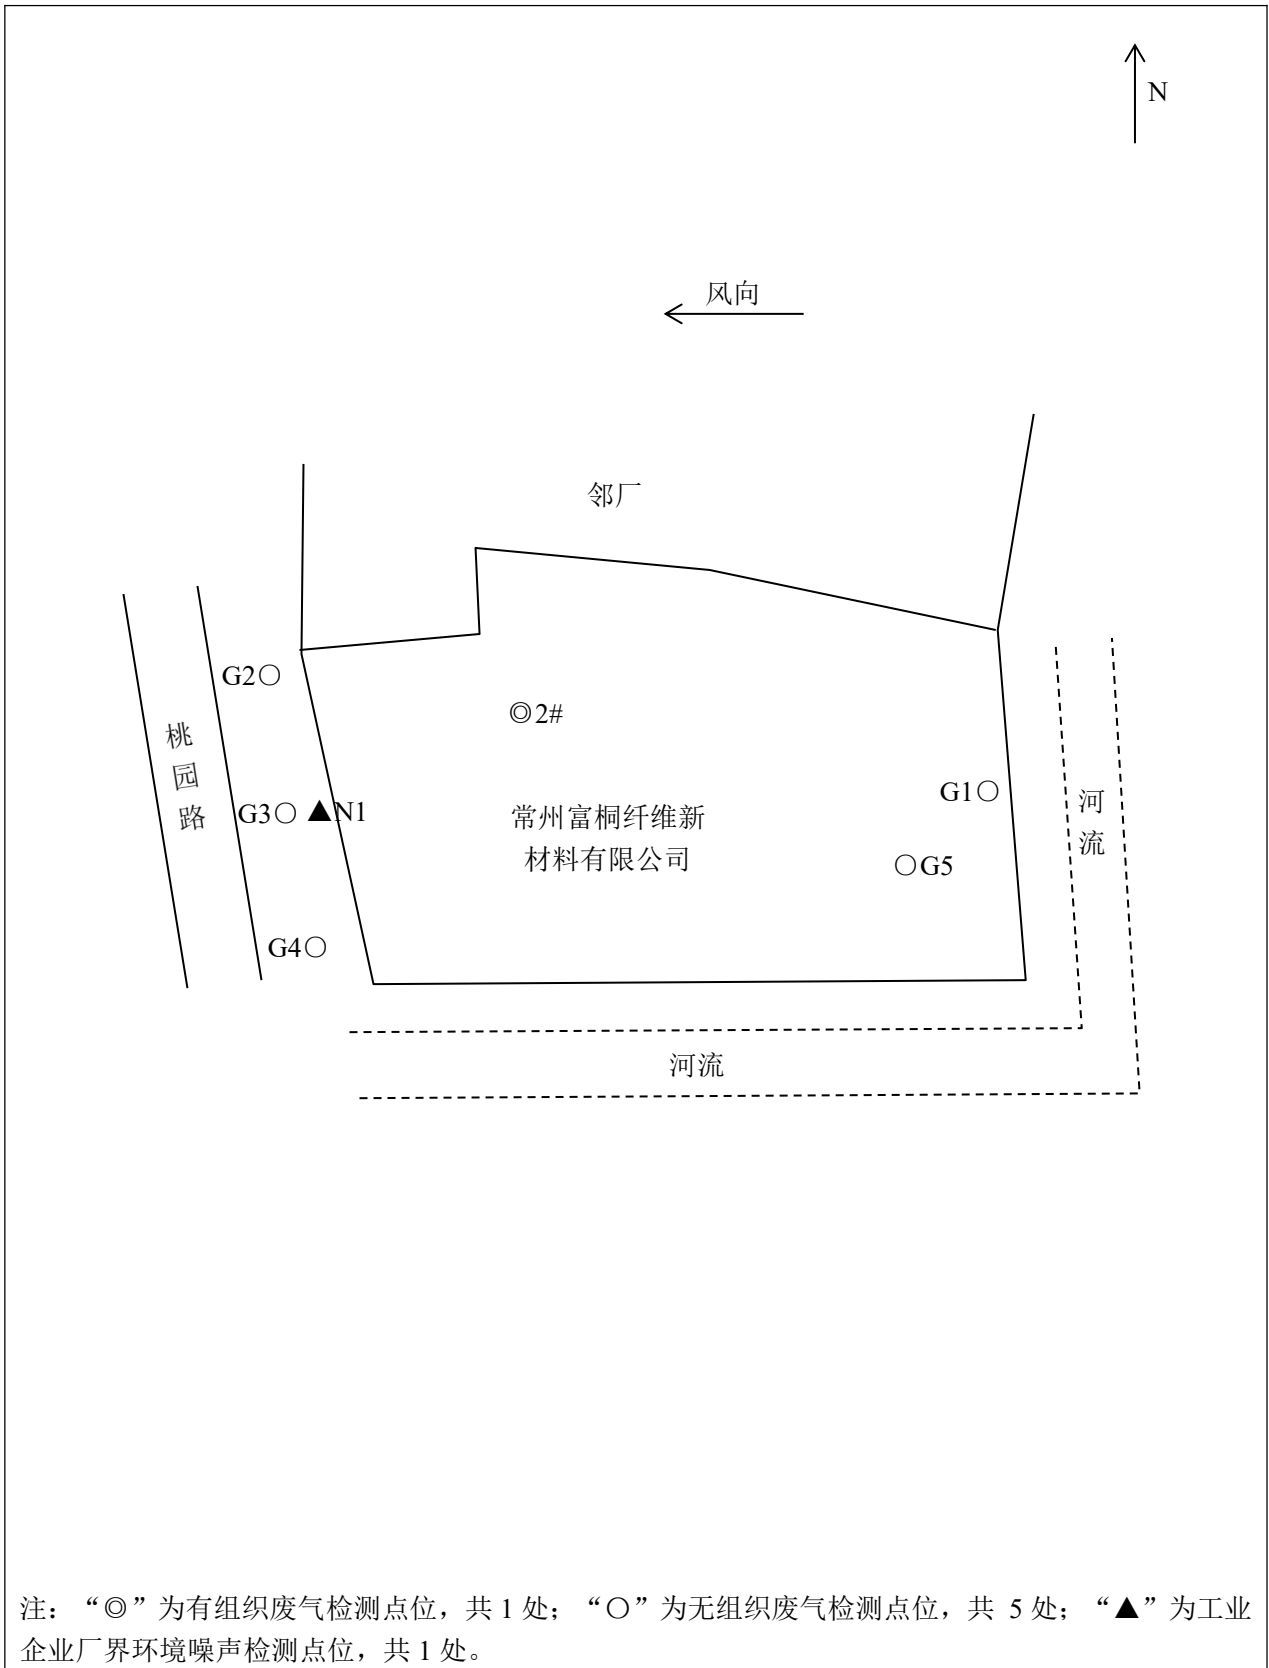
N

风向

邻厂

G2○

◎2#

桃园路

G3○ ▲N1

常州富桐纤维新材料有限公司

G1○

河流

○G5

G4○

河流

注：“◎”为有组织废气检测点位，共 1 处；“○”为无组织废气检测点位，共 5 处；“▲”为工业企业厂界环境噪声检测点位，共 1 处。